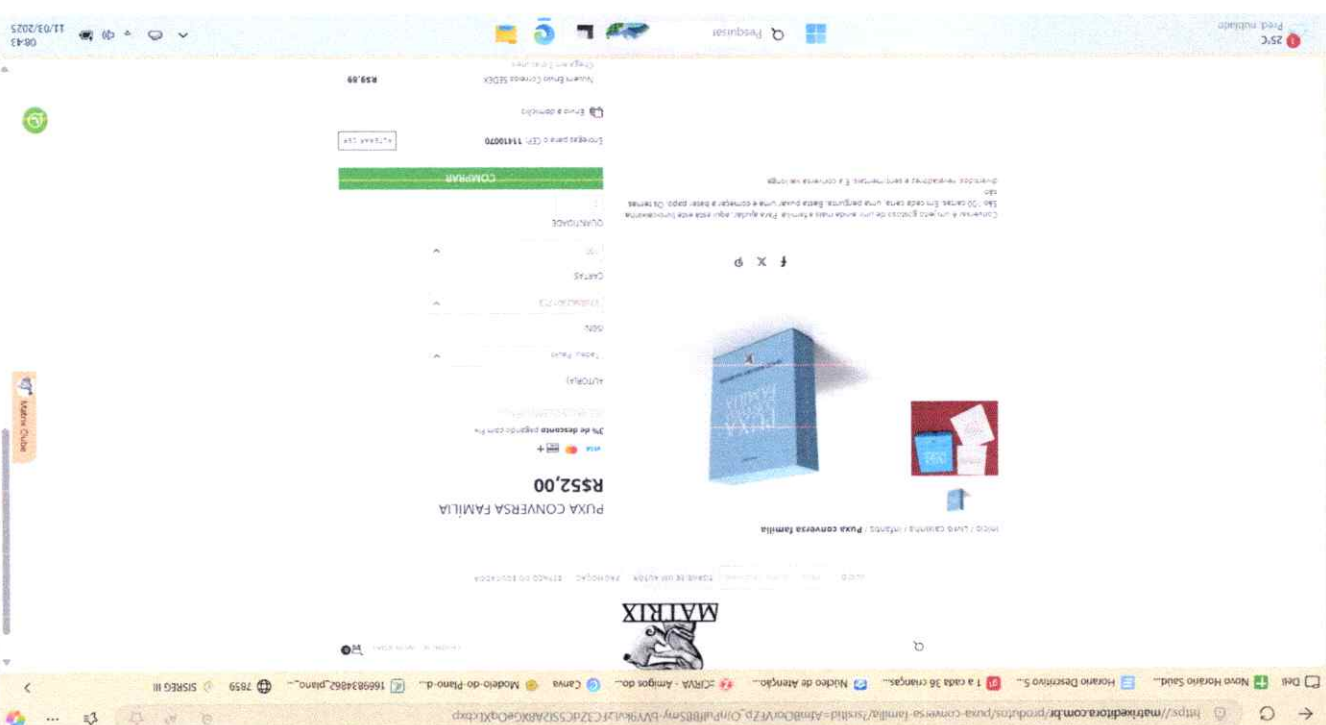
https://matrixeditora.com.br/produtos/puxa-conversa-familia/

Dell · Novo Horário · Novo Horário Saud... · Horário Descritivo 5... · 1 a cada 36 crianças... · Núcleo de Atenção... · CIRVA - Amigos do... · Canva · Modelo-do-Plano-d... · 1669834862_plano_... · 7659 · SISREG III

MATRIX

Início / Livros casinha / Infantil / Puxa conversa família

PUXA CONVERSA FAMÍLIA

R$52,00

3% de desconto pagando com Pix

AUTOR(A)

CARTAS

QUANTIDADE

COMPRAR

Entregas para o CEP: 11410070

Envio a domicílio

Correios SEDEX

R$59,89

Conversar é um jeito gostoso de unir ainda mais a família. Para ajudar, aqui está este livro-caixinha. São 100 cartas. Em cada carta, uma pergunta. Basta puxar uma e começar a bate-papo. Os temas são divertidos, reveladores e sentimentais. É a conversa vai longe.

Matrix Clube

25°C Pred. nublado

Pesquisar

08:43
11/03/2025